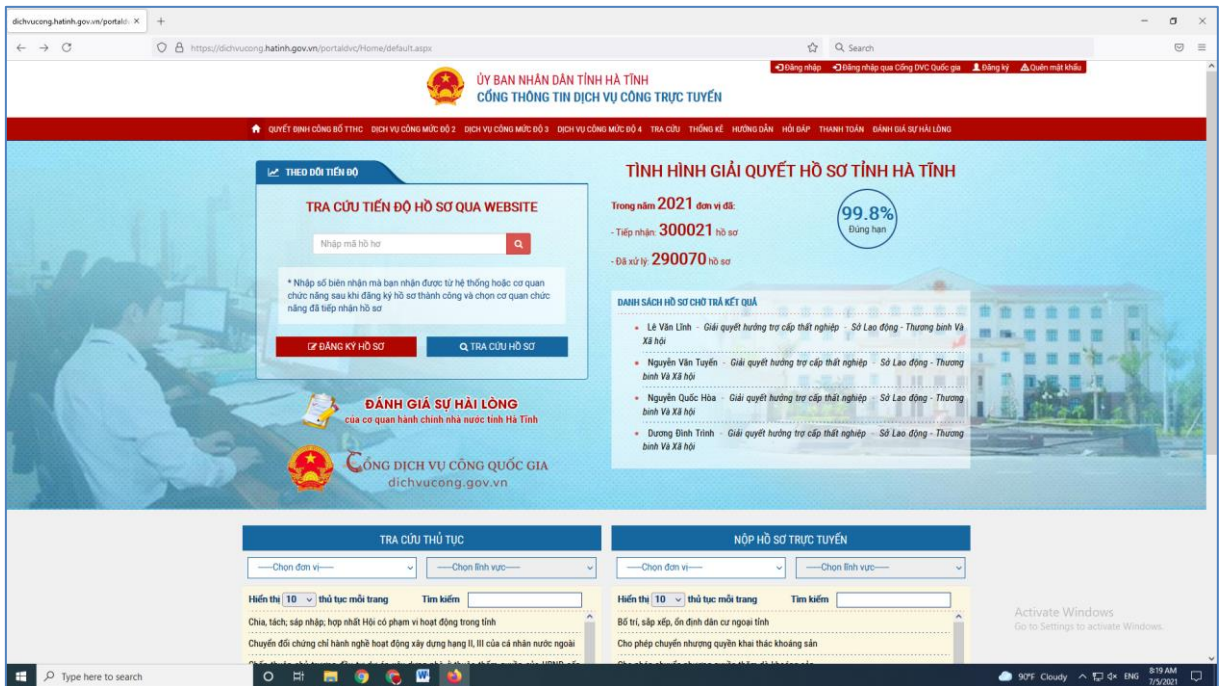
dichvucong.hatinh.gov.vn/portaldv ×
+

https://dichvucong.hatinh.gov.vn/portaldvc/Home/default.aspx
Search

Đăng nhập   Đăng nhập qua Cổng DVC Quốc gia   Đăng ký   Quên mật khẩu

ỦY BAN NHÂN DÂN TỈNH HÀ TĨNH
CỔNG THÔNG TIN DỊCH VỤ CÔNG TRỰC TUYẾN

QUYẾT ĐỊNH CÔNG BỐ TTHC   DỊCH VỤ CÔNG MỨC ĐỘ 2   DỊCH VỤ CÔNG MỨC ĐỘ 3   DỊCH VỤ CÔNG MỨC ĐỘ 4   TRA CỨU   THỐNG KÊ   HƯỚNG DẪN   HỎI ĐÁP   THANH TOÁN   ĐÁNH GIÁ SỰ HÀI LÒNG

THEO DÕI TIẾN ĐỘ

TRA CỨU TIẾN ĐỘ HỒ SƠ QUA WEBSITE

Nhập mã hồ hơ

* Nhập số biên nhận mà bạn nhận được từ hệ thống hoặc cơ quan chức năng sau khi đăng ký hồ sơ thành công và chọn cơ quan chức năng đã tiếp nhận hồ sơ

ĐĂNG KÝ HỒ SƠ   TRA CỨU HỒ SƠ

ĐÁNH GIÁ SỰ HÀI LÒNG
của cơ quan hành chính nhà nước tỉnh Hà Tĩnh

CỔNG DỊCH VỤ CÔNG QUỐC GIA
dichvucong.gov.vn

TÌNH HÌNH GIẢI QUYẾT HỒ SƠ TỈNH HÀ TĨNH

Trong năm 2021 đơn vị đã:
- Tiếp nhận: 300021 hồ sơ
- Đã xử lý: 290070 hồ sơ

99.8%
Đúng hạn

DANH SÁCH HỒ SƠ CHỜ TRẢ KẾT QUẢ
• Lê Văn Lĩnh - Giải quyết hưởng trợ cấp thất nghiệp - Sở Lao động - Thương binh Và Xã hội
• Nguyễn Văn Tuyến - Giải quyết hưởng trợ cấp thất nghiệp - Sở Lao động - Thương binh Và Xã hội
• Nguyễn Quốc Hòa - Giải quyết hưởng trợ cấp thất nghiệp - Sở Lao động - Thương binh Và Xã hội
• Dương Đình Trình - Giải quyết hưởng trợ cấp thất nghiệp - Sở Lao động - Thương binh Và Xã hội

TRA CỨU THỦ TỤC
----Chọn đơn vị----   ----Chọn lĩnh vực----
Hiển thị 10 thủ tục mỗi trang   Tìm kiếm
Chia, tách; sáp nhập; hợp nhất Hội có phạm vi hoạt động trong tỉnh
Chuyển đổi chứng chỉ hành nghề hoạt động xây dựng hạng II, III của cá nhân nước ngoài
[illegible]

NỘP HỒ SƠ TRỰC TUYẾN
----Chọn đơn vị----   ----Chọn lĩnh vực----
Hiển thị 10 thủ tục mỗi trang   Tìm kiếm
Bố trí, sắp xếp, ổn định dân cư ngoại tỉnh
Cho phép chuyển nhượng quyền khai thác khoáng sản
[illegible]

Activate Windows
Go to Settings to activate Windows.

Type here to search
90°F Cloudy   ENG   8:19 AM 7/5/2021